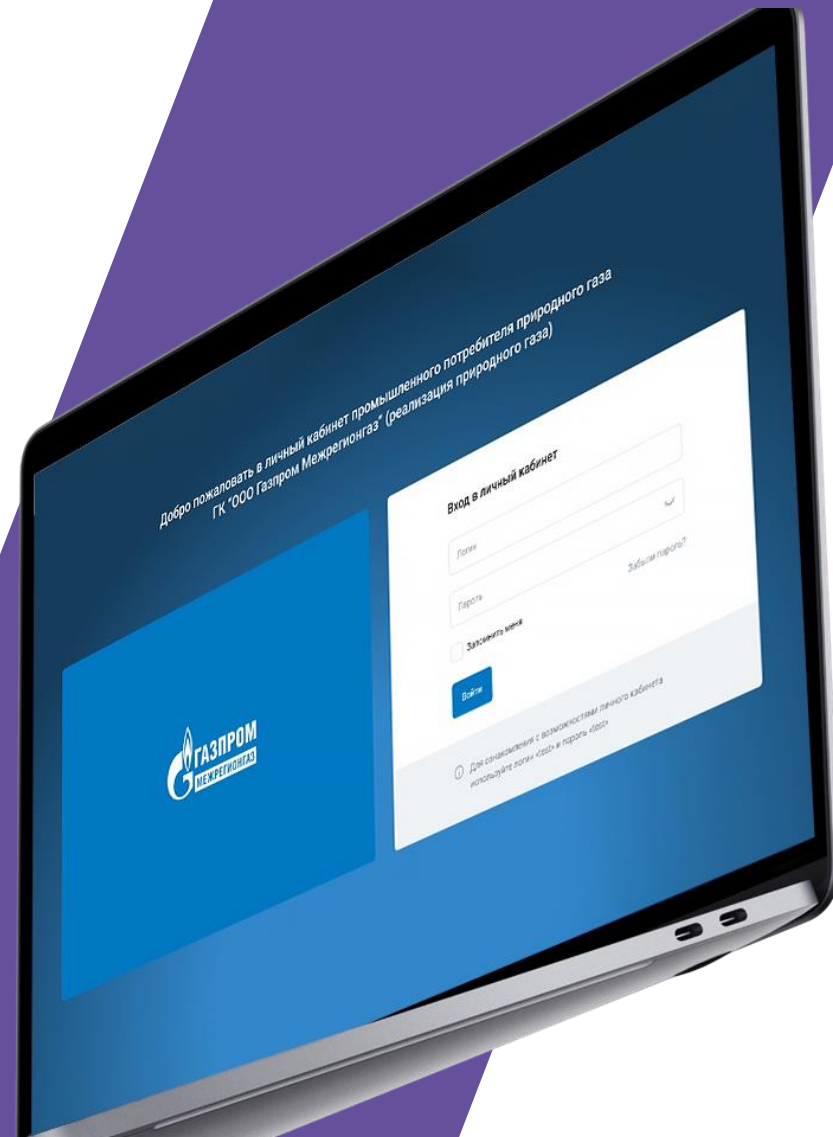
Добро пожаловать в личный кабинет промышленного потребителя природного газа ГК "ООО Газпром Межрегионгаз" (реализация природного газа)

ГАЗПРОМ
МЕЖРЕГИОНГАЗ

Вход в личный кабинет

Логин

Пароль

Забыли пароль?

Запомнить меня

Войти

Для ознакомления с возможностями личного кабинета используйте логин «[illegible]» и пароль «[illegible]»